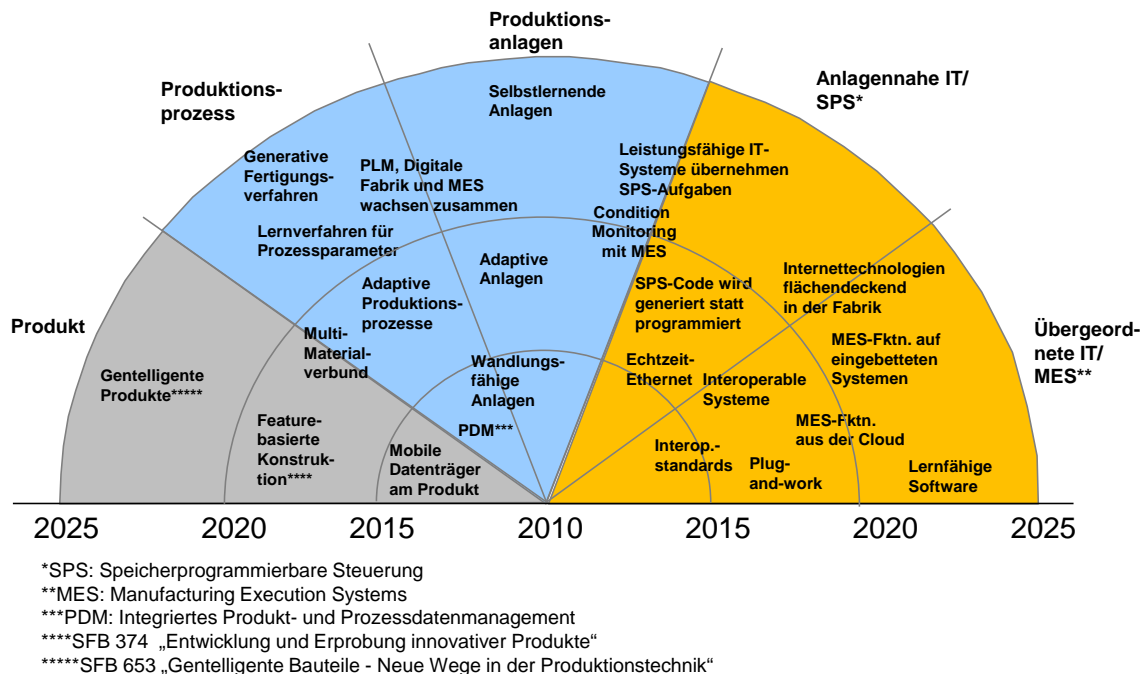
Produktionsanlagen

Produktionsprozess

Anlagennahe IT/ SPS*

Produkt

Übergeordnete IT/ MES**

Selbstlernende Anlagen

Generative Fertigungsverfahren

PLM, Digitale Fabrik und MES wachsen zusammen

Leistungsfähige IT-Systeme übernehmen SPS-Aufgaben

Lernverfahren für Prozessparameter

Condition Monitoring mit MES

Adaptive Anlagen

Internettechnologien flächendeckend in der Fabrik

Adaptive Produktionsprozesse

SPS-Code wird generiert statt programmiert

Multi-Materialverbund

MES-Fktn. auf eingebetteten Systemen

Gentelligente Produkte*****

Wandlungsfähige Anlagen

Echtzeit-Ethernet

Interoperable Systeme

PDM***

Featurebasierte Konstruktion****

MES-Fktn. aus der Cloud

Mobile Datenträger am Produkt

Interop.-standards

Plug-and-work

Lernfähige Software

2025 2020 2015 2010 2015 2020 2025

*SPS: Speicherprogrammierbare Steuerung
**MES: Manufacturing Execution Systems
***PDM: Integriertes Produkt- und Prozessdatenmanagement
****SFB 374 „Entwicklung und Erprobung innovativer Produkte“
*****SFB 653 „Gentelligente Bauteile - Neue Wege in der Produktionstechnik“